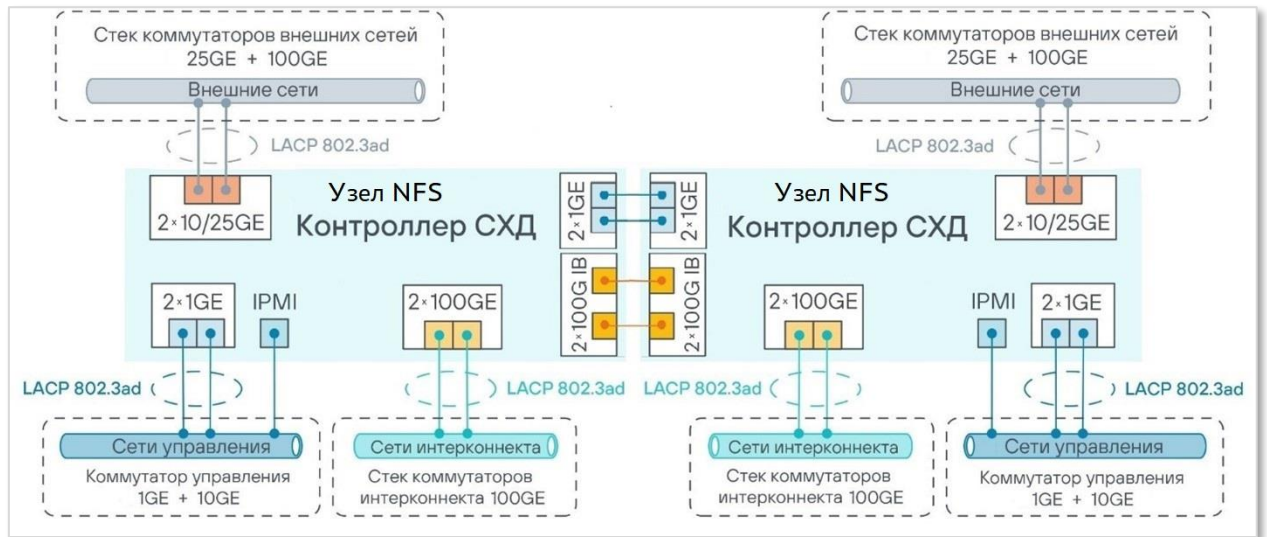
Стек коммутаторов внешних сетей
25GE + 100GE

Внешние сети

LACP 802.3ad

2×10/25GE

Узел NFS
Контроллер СХД

2×1GE

2×100G IB

2×1GE

IPMI

2×100GE

LACP 802.3ad

LACP 802.3ad

Сети управления

Коммутатор управления
1GE + 10GE

Сети интерконнекта

Стек коммутаторов
интерконнекта 100GE

Стек коммутаторов внешних сетей
25GE + 100GE

Внешние сети

LACP 802.3ad

2×10/25GE

Узел NFS
Контроллер СХД

2×1GE

2×100G IB

2×100GE

IPMI

2×1GE

LACP 802.3ad

LACP 802.3ad

Сети интерконнекта

Стек коммутаторов
интерконнекта 100GE

Сети управления

Коммутатор управления
1GE + 10GE